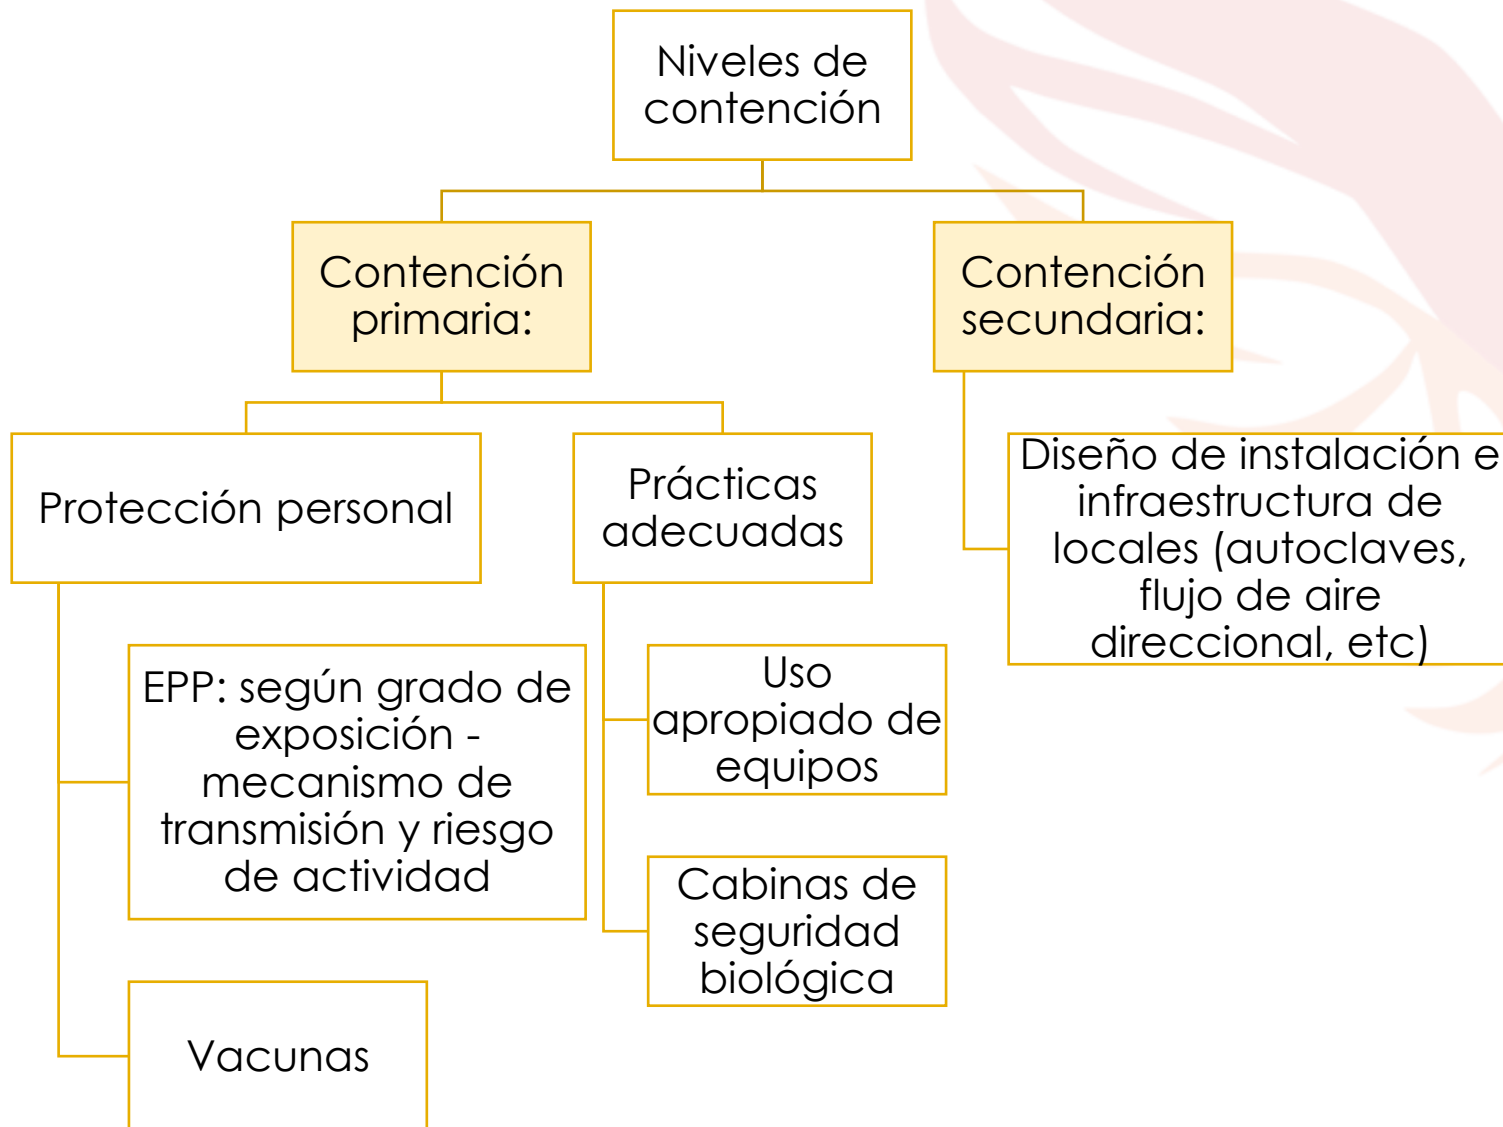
Niveles de contención

Contención primaria:

Contención secundaria:

Protección personal

Prácticas adecuadas

Diseño de instalación e infraestructura de locales (autoclaves, flujo de aire direccional, etc)

EPP: según grado de exposición - mecanismo de transmisión y riesgo de actividad

Vacunas

Uso apropiado de equipos

Cabinas de seguridad biológica